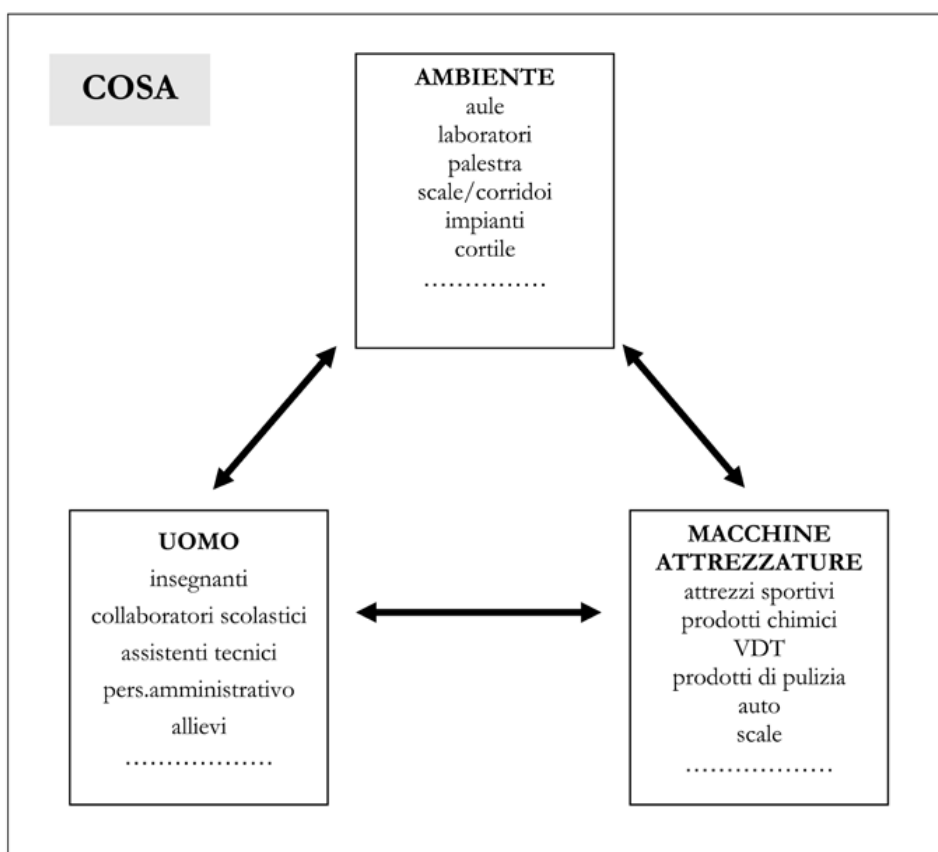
COSA

AMBIENTE
aule
laboratori
palestra
scale/corridoi
impianti
cortile
……………

UOMO
insegnanti
collaboratori scolastici
assistenti tecnici
pers.amministrativo
allievi
………………

MACCHINE
ATTREZZATURE
attrezzi sportivi
prodotti chimici
VDT
prodotti di pulizia
auto
scale
………………